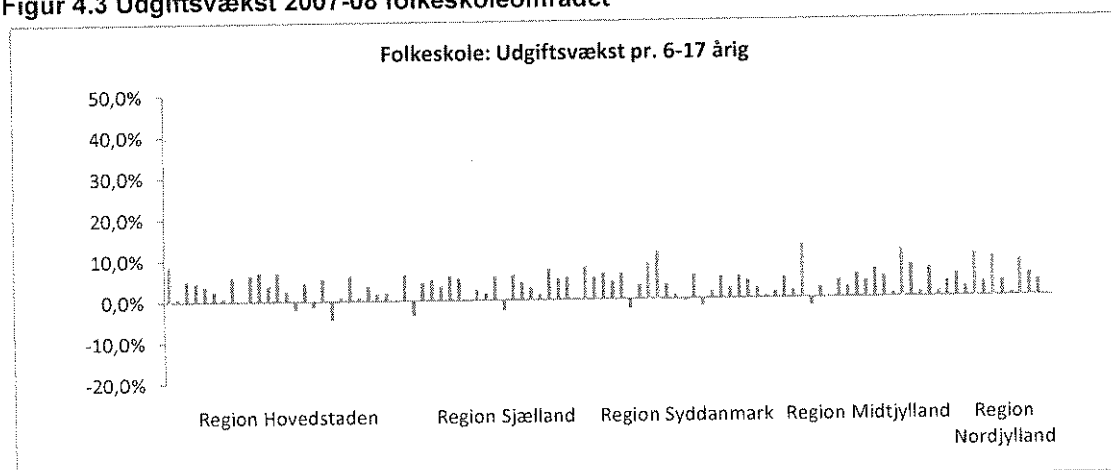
Figur 4.3 Udgiftsvækst 2007-08 folkeskoleområdet

Folkeskole: Udgiftsvækst pr. 6-17 årig

50,0%
40,0%
30,0%
20,0%
10,0%
0,0%
-10,0%
-20,0%

Region Hovedstaden
Region Sjælland
Region Syddanmark
Region Midtjylland
Region Nordjylland